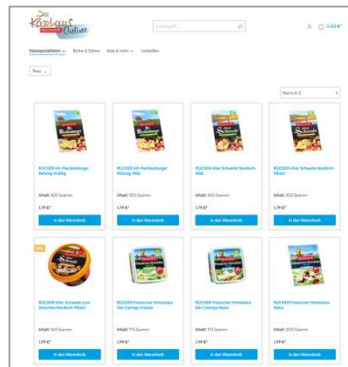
Käseland Online

Suchbegriff...

0,00 €*

Käsespezialitäten | Butter & Sahne | Käse & mehr | Lieferbox

Preis

Name A-Z

RÜCKER Alt-Marienburger Rahmig-Kräftig

Inhalt: 100 Gramm

1,79 €*

In den Warenkorb

RÜCKER Alt-Marienburger Rahmig-Mild

Inhalt: 100 Gramm

1,79 €*

In den Warenkorb

RÜCKER Alter Schwede Nordisch-Mild

Inhalt: 100 Gramm

1,79 €*

In den Warenkorb

RÜCKER Alter Schwede Nordisch-Pikant

Inhalt: 100 Gramm

1,79 €*

In den Warenkorb

RÜCKER Alter Schwede zum Streichen Nordisch-Pikant

Inhalt: 140 Gramm

1,99 €*

In den Warenkorb

RÜCKER Friesischer Hirtenkäse Der Cremige Kräuter

Inhalt: 175 Gramm

1,99 €*

In den Warenkorb

RÜCKER Friesischer Hirtenkäse Der Cremige Natur

Inhalt: 175 Gramm

1,99 €*

In den Warenkorb

RÜCKER Friesischer Hirtenkäse Natur

Inhalt: 200 Gramm

1,99 €*

In den Warenkorb